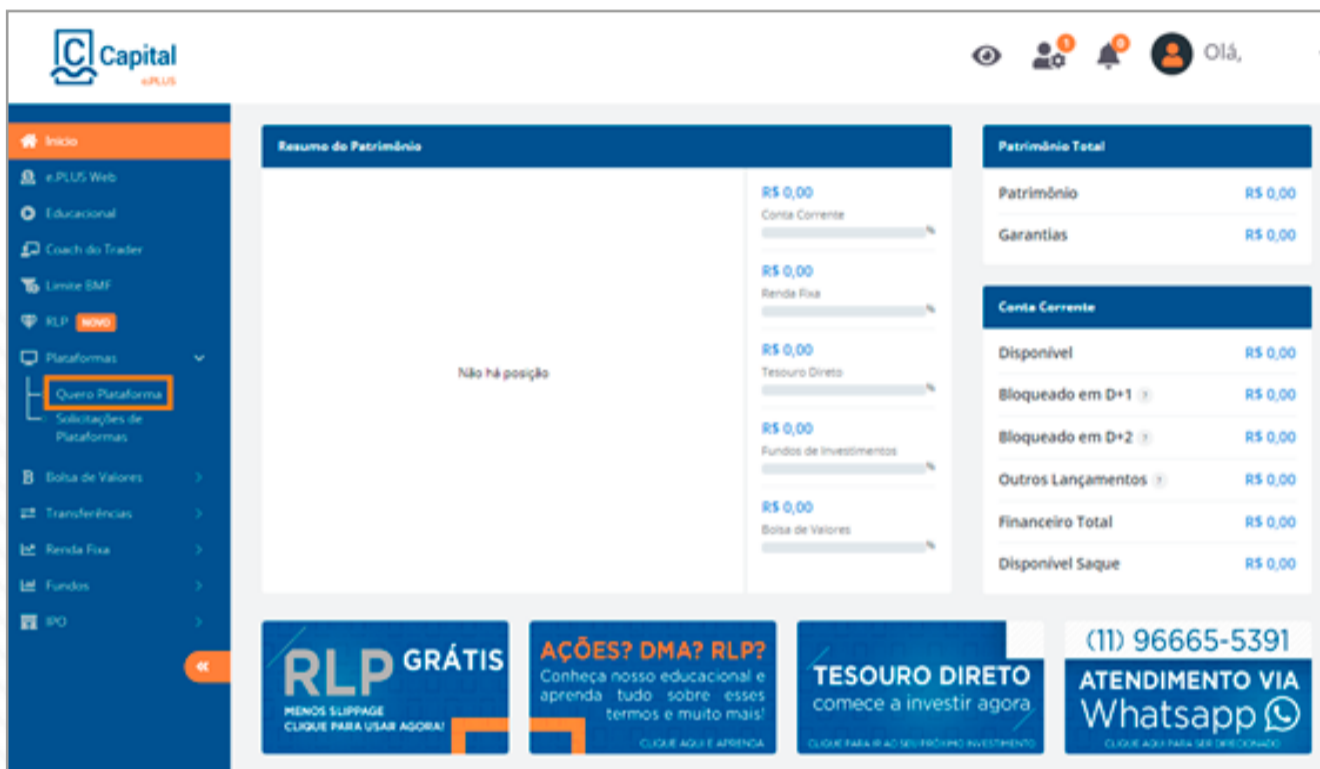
C Capital
e.PLUS

Olá,

Início
e.PLUS Web
Educacional
Coach do Trader
Limite BMF
RLP NOVO
Plataformas
Quero Plataforma
Solicitações de Plataformas
Bolsa de Valores
Transferências
Renda Fixa
Fundos
IPO

Resumo do Patrimônio

Não há posição

R$ 0,00
Conta Corrente
%
R$ 0,00
Renda Fixa
%
R$ 0,00
Tesouro Direto
%
R$ 0,00
Fundos de Investimentos
%
R$ 0,00
Bolsa de Valores
%

Patrimônio Total

| | |
|---|---|
| Patrimônio | R$ 0,00 |
| Garantias | R$ 0,00 |

Conta Corrente

| | |
|---|---|
| Disponível | R$ 0,00 |
| Bloqueado em D+1 | R$ 0,00 |
| Bloqueado em D+2 | R$ 0,00 |
| Outros Lançamentos | R$ 0,00 |
| Financeiro Total | R$ 0,00 |
| Disponível Saque | R$ 0,00 |

RLP GRÁTIS
MENOS SLIPPAGE
CLIQUE PARA USAR AGORA!

AÇÕES? DMA? RLP?
Conheça nosso educacional e aprenda tudo sobre esses termos e muito mais!
CLIQUE AQUI E APRENDA

TESOURO DIRETO
comece a investir agora
CLIQUE PARA IR AO SEU PRÓXIMO INVESTIMENTO

(11) 96665-5391
ATENDIMENTO VIA
Whatsapp
CLIQUE AQUI PARA SER DIRECIONADO